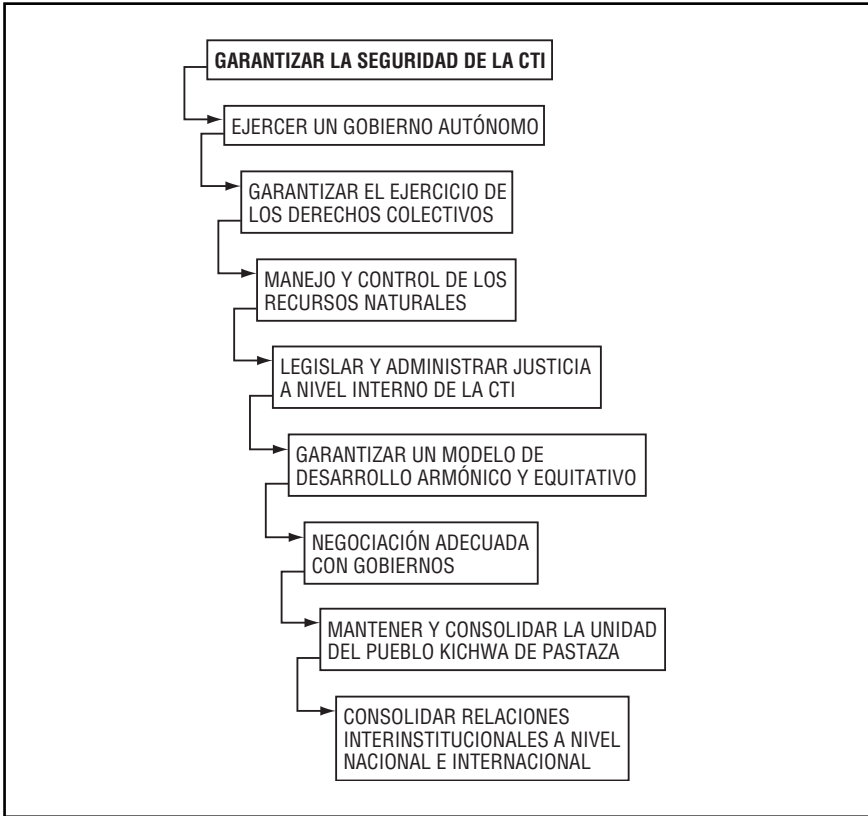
GARANTIZAR LA SEGURIDAD DE LA CTI

EJERCER UN GOBIERNO AUTÓNOMO

GARANTIZAR EL EJERCICIO DE LOS DERECHOS COLECTIVOS

MANEJO Y CONTROL DE LOS RECURSOS NATURALES

LEGISLAR Y ADMINISTRAR JUSTICIA A NIVEL INTERNO DE LA CTI

GARANTIZAR UN MODELO DE DESARROLLO ARMÓNICO Y EQUITATIVO

NEGOCIACIÓN ADECUADA CON GOBIERNOS

MANTENER Y CONSOLIDAR LA UNIDAD DEL PUEBLO KICHWA DE PASTAZA

CONSOLIDAR RELACIONES INTERINSTITUCIONALES A NIVEL NACIONAL E INTERNACIONAL